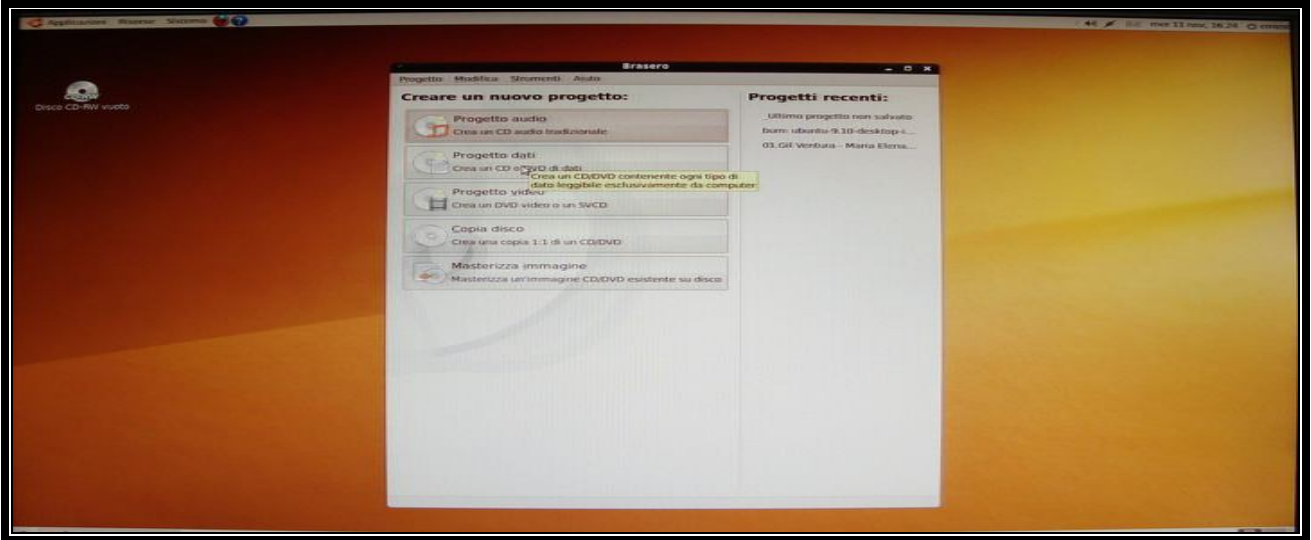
Applicazioni Risorse Sistema

mer 11 nov, 16:26

Disco CD-RW vuoto

Brasero

Progetto Modifica Strumenti Aiuto

Creare un nuovo progetto:

Progetto audio
Crea un CD audio tradizionale

Progetto dati
Crea un CD o DVD di dati

Crea un CD/DVD contenente ogni tipo di dato leggibile esclusivamente da computer

Progetto video
Crea un DVD video o un SVCD

Copia disco
Crea una copia 1:1 di un CD/DVD

Masterizza immagine
Masterizza un'immagine CD/DVD esistente su disco

Progetti recenti:

_Ultimo progetto non salvato
burn: ubuntu-9.10-desktop-i...
01.Gil Ventura - Maria Elena...